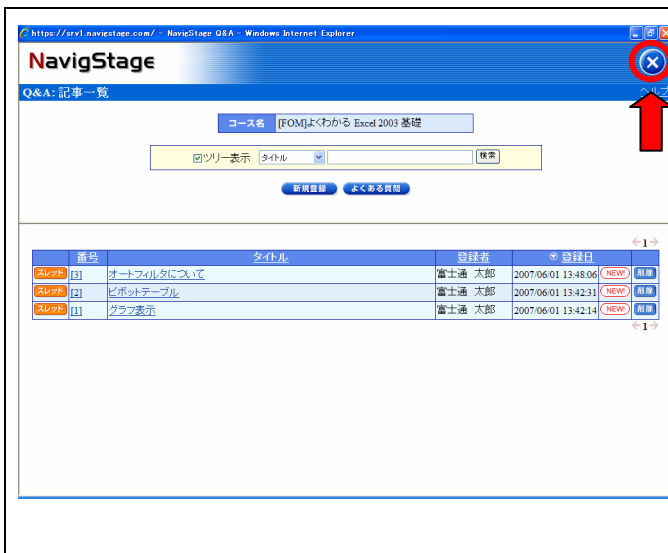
https://srv1.navigstage.com/ - NavigStage Q&A - Windows Internet Explorer

NavigStage

Q&A: 記事一覧

ヘルプ

コース名 [FOM]よくわかる Excel 2003 基礎

☑ツリー表示 タイトル 検索

新規登録 よくある質問

←1→

| | 番号 | タイトル | 登録者 | ◎ 登録日 | |
|---|---|---|---|---|---|
| スレッド | [3] | オートフィルタについて | 富士通 太郎 | 2007/06/01 13:48:06 NEW! | 削除 |
| スレッド | [2] | ピボットテーブル | 富士通 太郎 | 2007/06/01 13:42:31 NEW! | 削除 |
| スレッド | [1] | グラフ表示 | 富士通 太郎 | 2007/06/01 13:42:14 NEW! | 削除 |

←1→